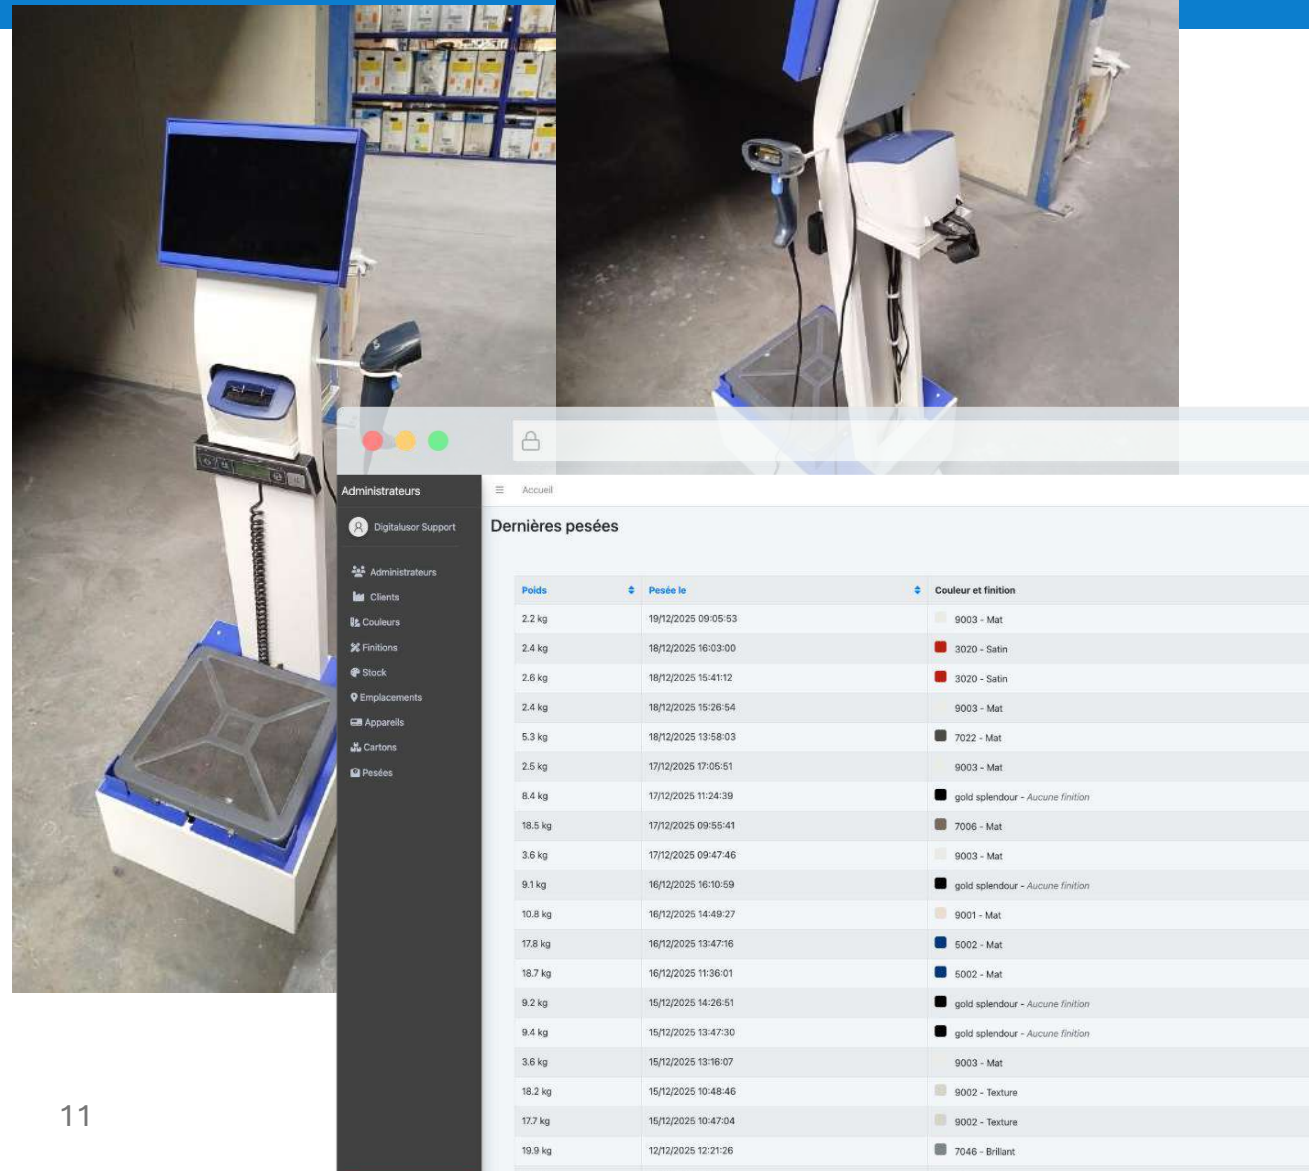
Administrateurs

Digitalusor Support

Administrateurs
Clients
Couleurs
Finitions
Stock
Emplacements
Appareils
Cartons
Pesées

Accueil

Dernières pesées

| Poids | Pesée le | Couleur et finition |
|---|---|---|
| 2.2 kg | 19/12/2025 09:05:53 | 9003 - Mat |
| 2.4 kg | 18/12/2025 16:03:00 | 3020 - Satin |
| 2.6 kg | 18/12/2025 15:41:12 | 3020 - Satin |
| 2.4 kg | 18/12/2025 15:26:54 | 9003 - Mat |
| 5.3 kg | 18/12/2025 13:58:03 | 7022 - Mat |
| 2.5 kg | 17/12/2025 17:05:51 | 9003 - Mat |
| 8.4 kg | 17/12/2025 11:24:39 | gold splendour - Aucune finition |
| 18.5 kg | 17/12/2025 09:55:41 | 7006 - Mat |
| 3.6 kg | 17/12/2025 09:47:46 | 9003 - Mat |
| 9.1 kg | 16/12/2025 16:10:59 | gold splendour - Aucune finition |
| 10.8 kg | 16/12/2025 14:49:27 | 9001 - Mat |
| 17.8 kg | 16/12/2025 13:47:16 | 5002 - Mat |
| 18.7 kg | 16/12/2025 11:36:01 | 5002 - Mat |
| 9.2 kg | 15/12/2025 14:26:51 | gold splendour - Aucune finition |
| 9.4 kg | 15/12/2025 13:47:30 | gold splendour - Aucune finition |
| 3.6 kg | 15/12/2025 13:16:07 | 9003 - Mat |
| 18.2 kg | 15/12/2025 10:48:46 | 9002 - Texture |
| 17.7 kg | 15/12/2025 10:47:04 | 9002 - Texture |
| 19.9 kg | 12/12/2025 12:21:26 | 7046 - Brillant |

11